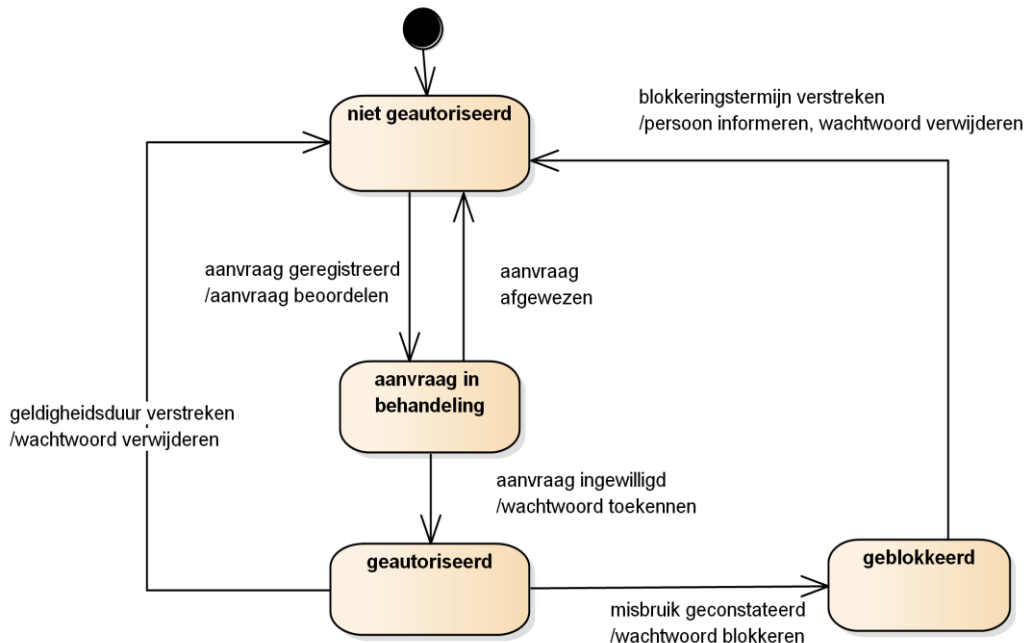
niet geautoriseerd

blokkeringstermijn verstreken
/persoon informeren, wachtwoord verwijderen

aanvraag geregistreerd
/aanvraag beoordelen

aanvraag
afgewezen

aanvraag in
behandeling

geldigheidsduur verstreken
/wachtwoord verwijderen

aanvraag ingewilligd
/wachtwoord toekennen

geautoriseerd

geblokkeerd

misbruik geconstateerd
/wachtwoord blokkeren